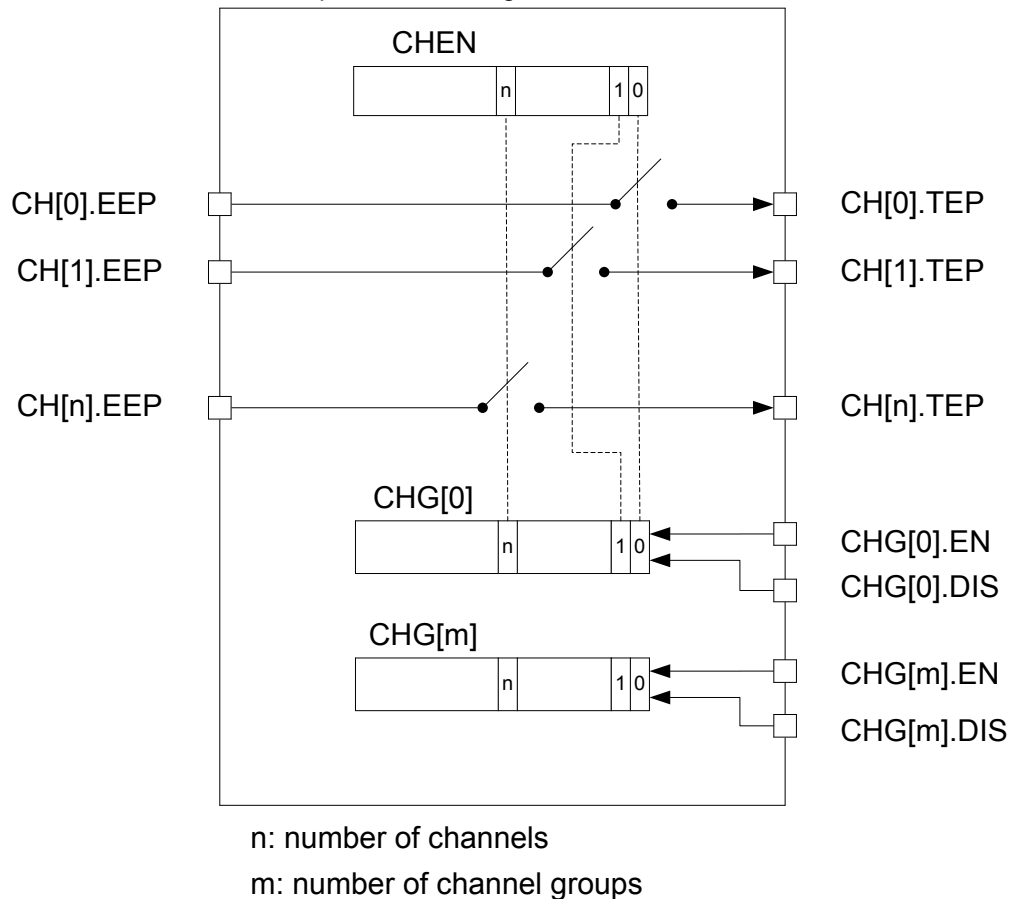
CHEN

n 1 0

CH[0].EEP

CH[1].EEP

CH[n].EEP

CH[0].TEP

CH[1].TEP

CH[n].TEP

CHG[0]

n 1 0

CHG[0].EN

CHG[0].DIS

CHG[m]

n 1 0

CHG[m].EN

CHG[m].DIS

n: number of channels

m: number of channel groups